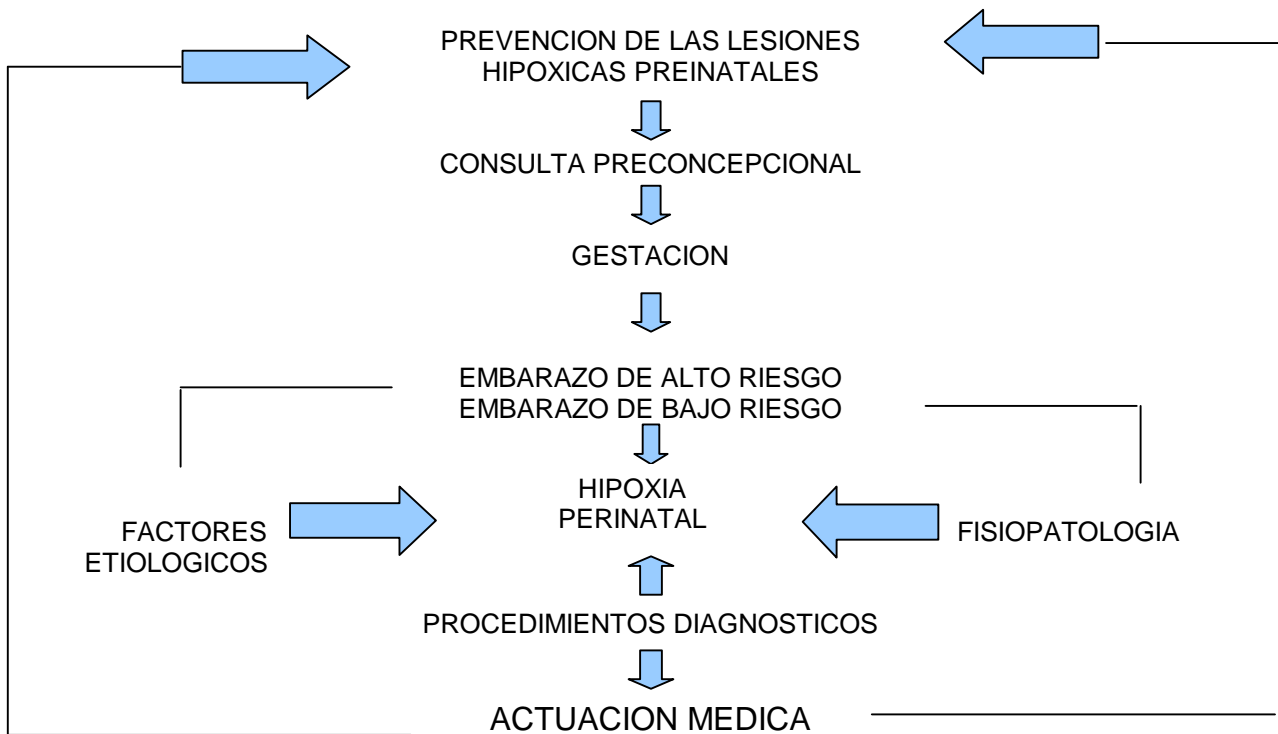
PREVENCION DE LAS LESIONES HIPOXICAS PREINATALES

CONSULTA PRECONCEPCIONAL

GESTACION

EMBARAZO DE ALTO RIESGO
EMBARAZO DE BAJO RIESGO

FACTORES ETIOLOGICOS

HIPOXIA PERINATAL

FISIOPATOLOGIA

PROCEDIMIENTOS DIAGNOSTICOS

ACTUACION MEDICA